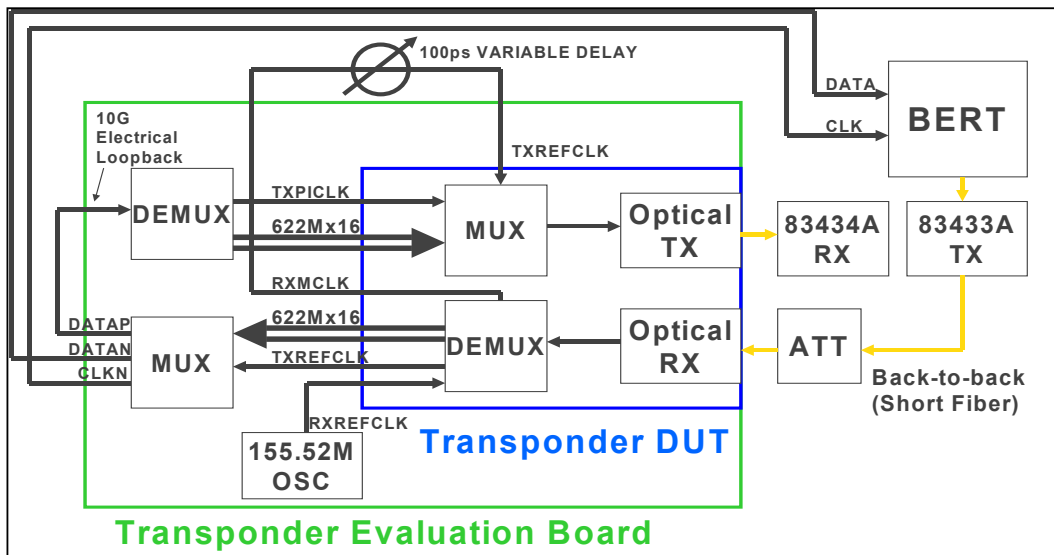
100ps VARIABLE DELAY

DATA

BERT

CLK

10G Electrical Loopback

TXREFCLK

TXPICLK

DEMUX

MUX

Optical TX

83434A RX

83433A TX

622Mx16

RXMCLK

DATAP

622Mx16

Optical RX

ATT

DEMUX

DATAN

MUX

TXREFCLK

CLKN

Back-to-back (Short Fiber)

RXREFCLK

155.52M OSC

Transponder DUT

Transponder Evaluation Board